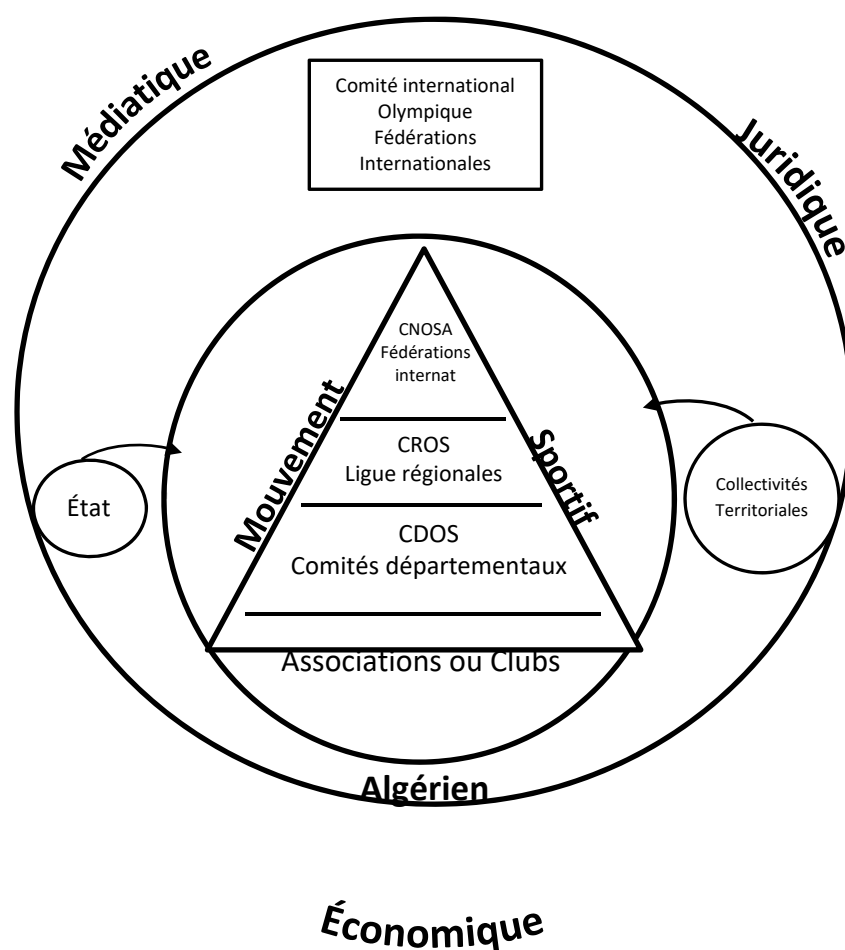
Médiatique

Comité international
Olympique
Fédérations
Internationales

Juridique

CNOSA
Fédérations
internat

Mouvement

Sportif

CROS
Ligue régionales

État

Collectivités
Territoriales

CDOS
Comités départementaux

Associations ou Clubs

Algérien

Économique